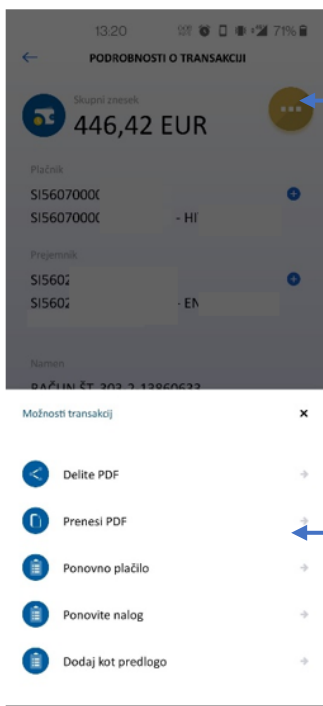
13:20 71%

PODROBNOSTI O TRANSAKCIJI

Skupni znesek
446,42 EUR

Plačnik
SI5607000(
SI5607000( - HI

Prejemnik
SI5602
SI5602 - EN

Namen
RAČUN ŠT. 302-2-13860633

Možnosti transakcij

Delite PDF

Prenesi PDF

Ponovno plačilo

Ponovite nalog

Dodaj kot predlogo